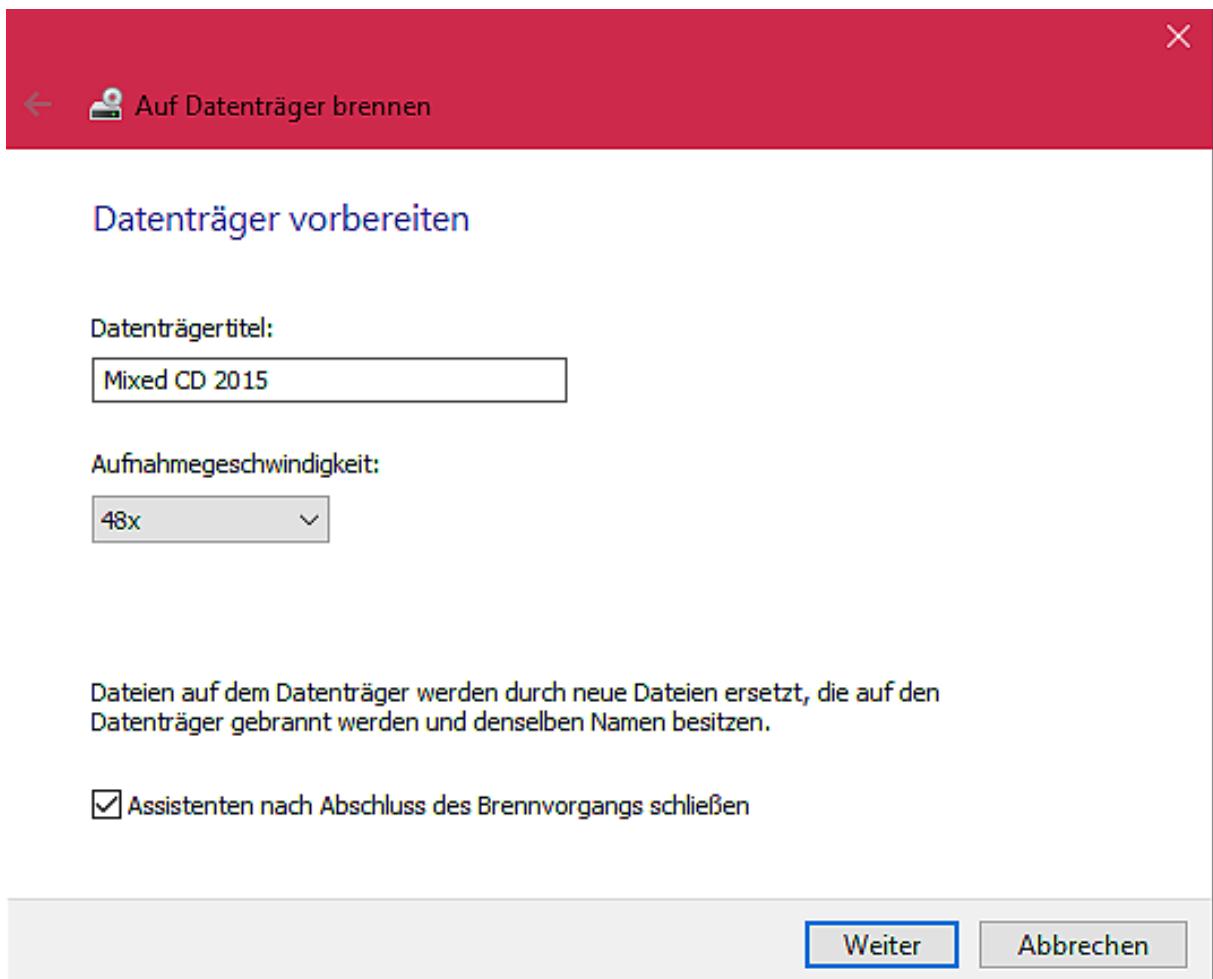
Auf Datenträger brennen

Datenträger vorbereiten

Datenträgertitel:

Mixed CD 2015

Aufnahmegeschwindigkeit:

48x

Dateien auf dem Datenträger werden durch neue Dateien ersetzt, die auf den Datenträger gebrannt werden und denselben Namen besitzen.

Assistenten nach Abschluss des Brennvorgangs schließen

Weiter

Abbrechen